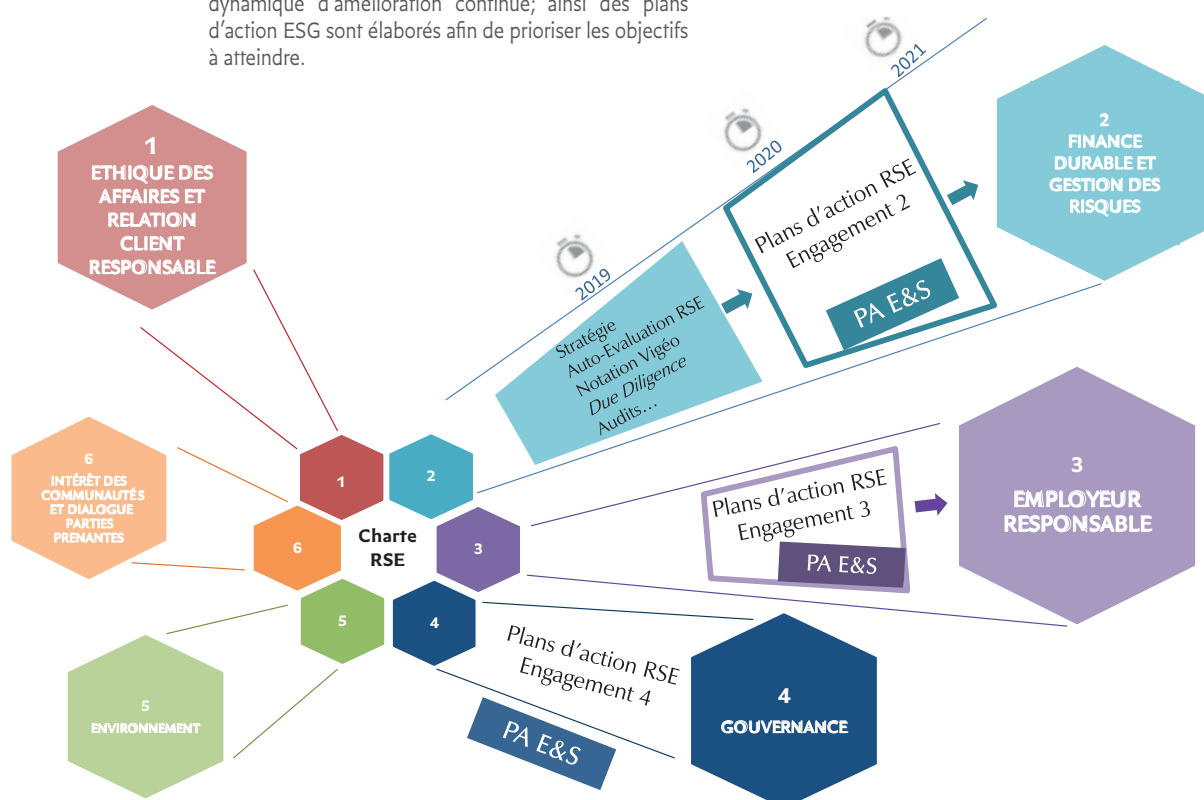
dynamique d'amélioration continue; ainsi des plans d'action ESG sont élaborés afin de prioriser les objectifs à atteindre.

1
ETHIQUE DES AFFAIRES ET RELATION CLIENT RESPONSABLE

2021

2020

2019

Plans d'action RSE Engagement 2

PA E&S

2
FINANCE DURABLE ET GESTION DES RISQUES

Stratégie
Auto-Evaluation RSE
Notation Vigéo
Due Diligence
Audits…

6
INTÉRÊT DES COMMUNAUTÉS ET DIALOGUE PARTIES PRENANTES

1

2

Charte RSE

6

3

5

4

Plans d'action RSE Engagement 3

PA E&S

3
EMPLOYEUR RESPONSABLE

Plans d'action RSE Engagement 4

PA E&S

4
GOUVERNANCE

5
ENVIRONNEMENT